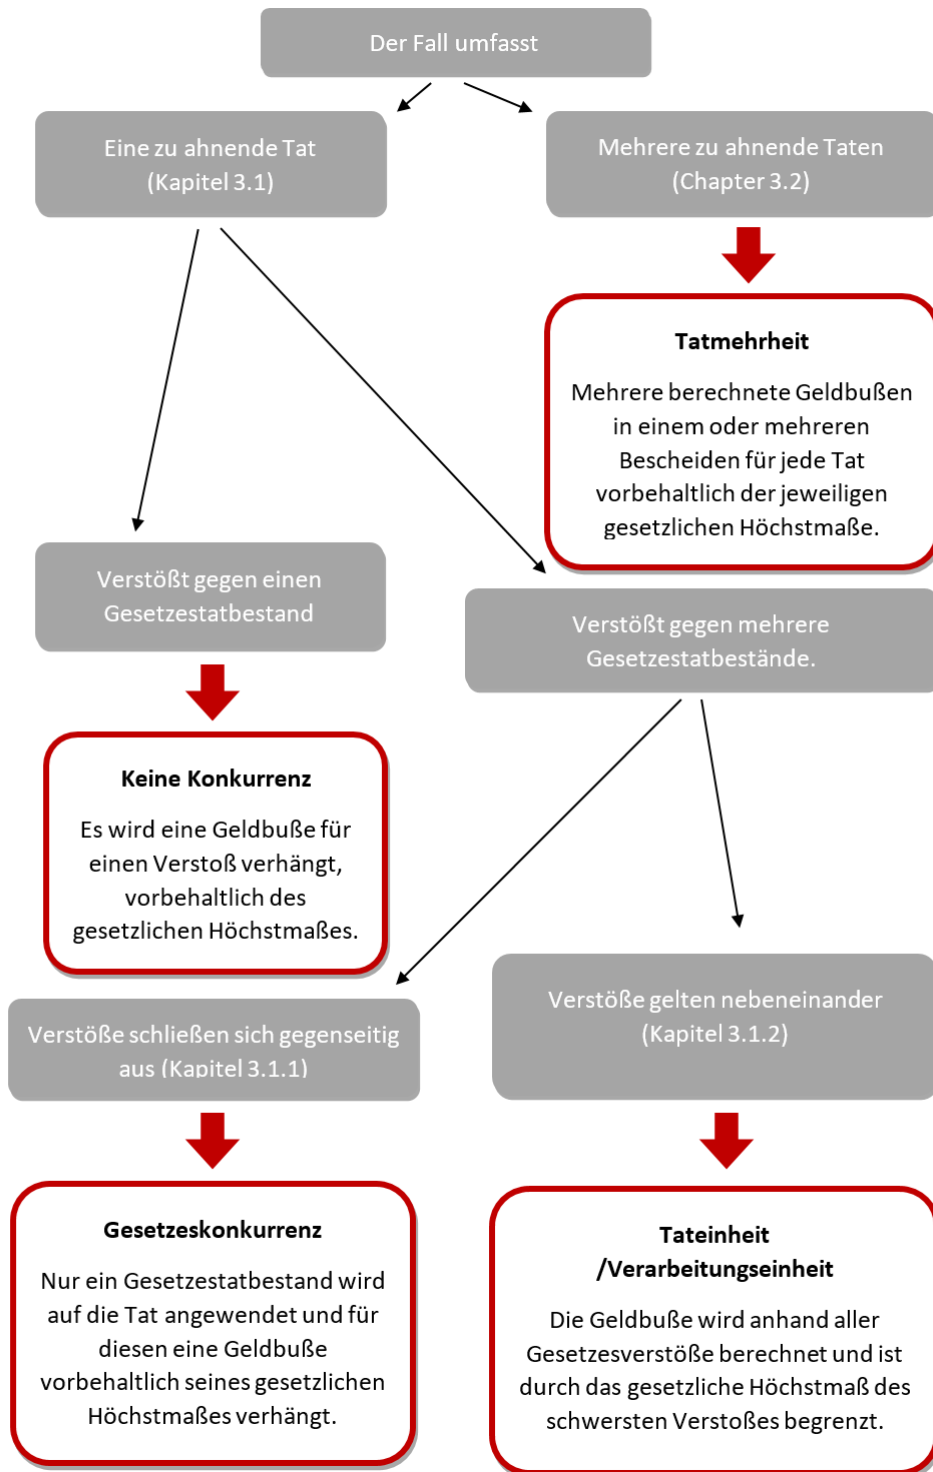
Der Fall umfasst

Eine zu ahnende Tat (Kapitel 3.1)

Mehrere zu ahnende Taten (Chapter 3.2)

**Tatmehrheit**

Mehrere berechnete Geldbußen in einem oder mehreren Bescheiden für jede Tat vorbehaltlich der jeweiligen gesetzlichen Höchstmaße.

Verstößt gegen einen Gesetzestatbestand

Verstößt gegen mehrere Gesetzestatbestände.

**Keine Konkurrenz**

Es wird eine Geldbuße für einen Verstoß verhängt, vorbehaltlich des gesetzlichen Höchstmaßes.

Verstöße schließen sich gegenseitig aus (Kapitel 3.1.1)

Verstöße gelten nebeneinander (Kapitel 3.1.2)

**Gesetzeskonkurrenz**

Nur ein Gesetzestatbestand wird auf die Tat angewendet und für diesen eine Geldbuße vorbehaltlich seines gesetzlichen Höchstmaßes verhängt.

**Tateinheit /Verarbeitungseinheit**

Die Geldbuße wird anhand aller Gesetzesverstöße berechnet und ist durch das gesetzliche Höchstmaß des schwersten Verstoßes begrenzt.